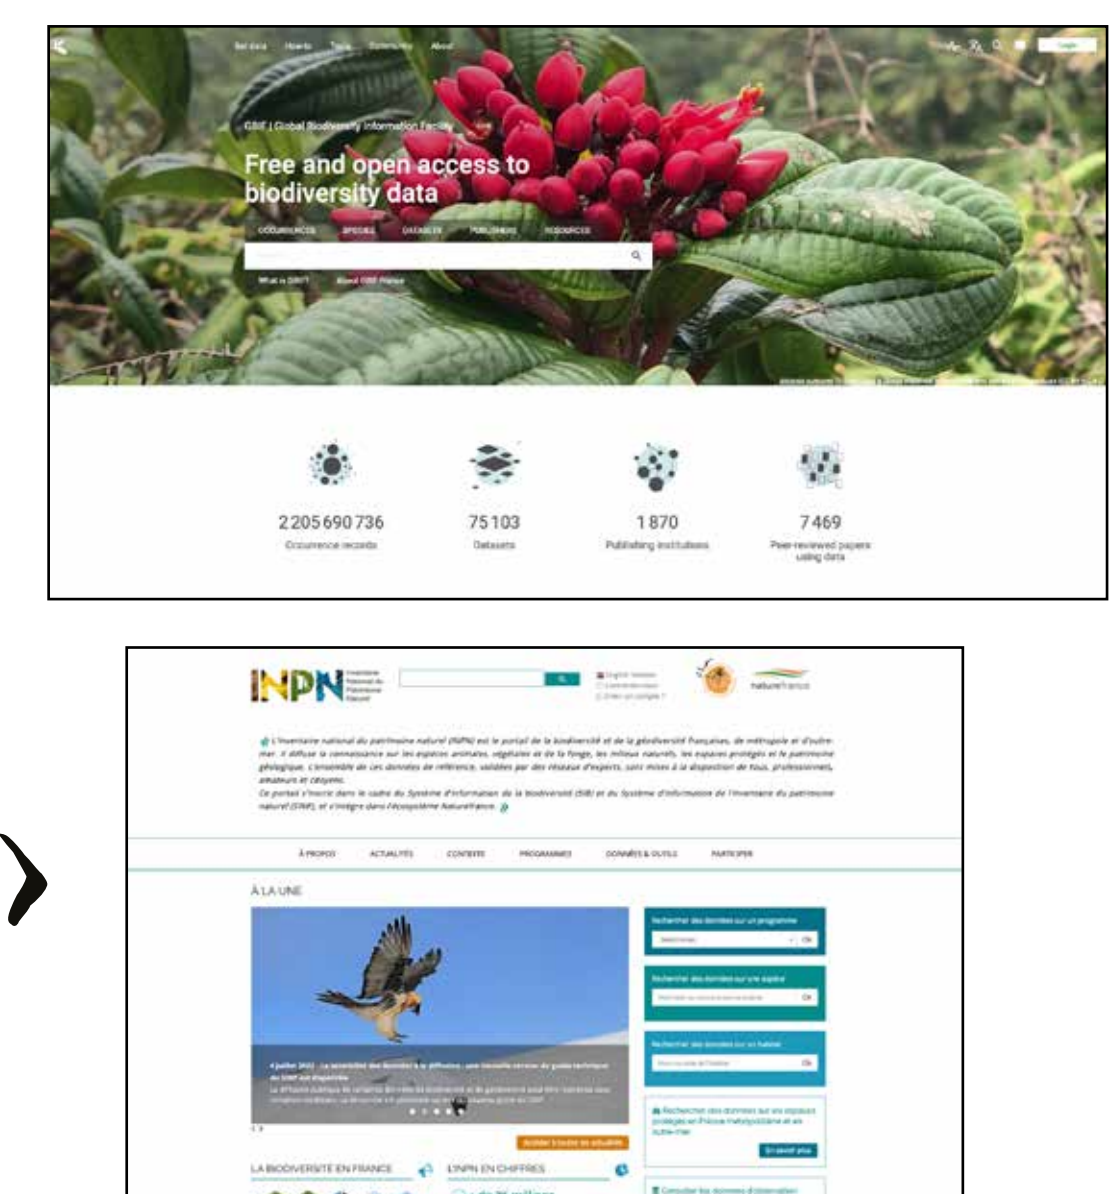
Get data How-to Tools Community About

Login

GBIF | Global Biodiversity Information Facility

Free and open access to biodiversity data

OCCURRENCES SPECIES DATASETS PUBLISHERS RESOURCES

What is GBIF? About GBIF France

2 205 690 736
Occurrence records

75 103
Datasets

1 870
Publishing institutions

7 469
Peer-reviewed papers using data

INPN Inventaire National du Patrimoine Naturel

naturefrance

L'Inventaire national du patrimoine naturel (INPN) est le portail de la biodiversité et de la géodiversité françaises, de métropole et d'outre-mer. Il diffuse la connaissance sur les espèces animales, végétales et de la fonge, les milieux naturels, les espaces protégés et le patrimoine géologique. L'ensemble de ces données de référence, validées par des réseaux d'experts, sont mises à la disposition de tous, professionnels, amateurs et citoyens.
Ce portail s'inscrit dans le cadre du Système d'information de la biodiversité (SIB) et du Système d'information de l'inventaire du patrimoine naturel (SINP), et s'intègre dans l'écosystème NatureFrance.

À PROPOS ACTUALITÉS CONTENTS PROGRAMMES DONNÉES & OUTILS PARTICIPER

À LA UNE

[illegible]

Rechercher des données sur un programme
Ok

Rechercher des données sur une espèce
Ok

Rechercher des données sur un habitat
Ok

Rechercher des données sur les espaces protégés en France métropolitaine et en outre-mer

En savoir plus

Accéder à toutes les actualités

LA BIODIVERSITÉ EN FRANCE

L'INPN EN CHIFFRES

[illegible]